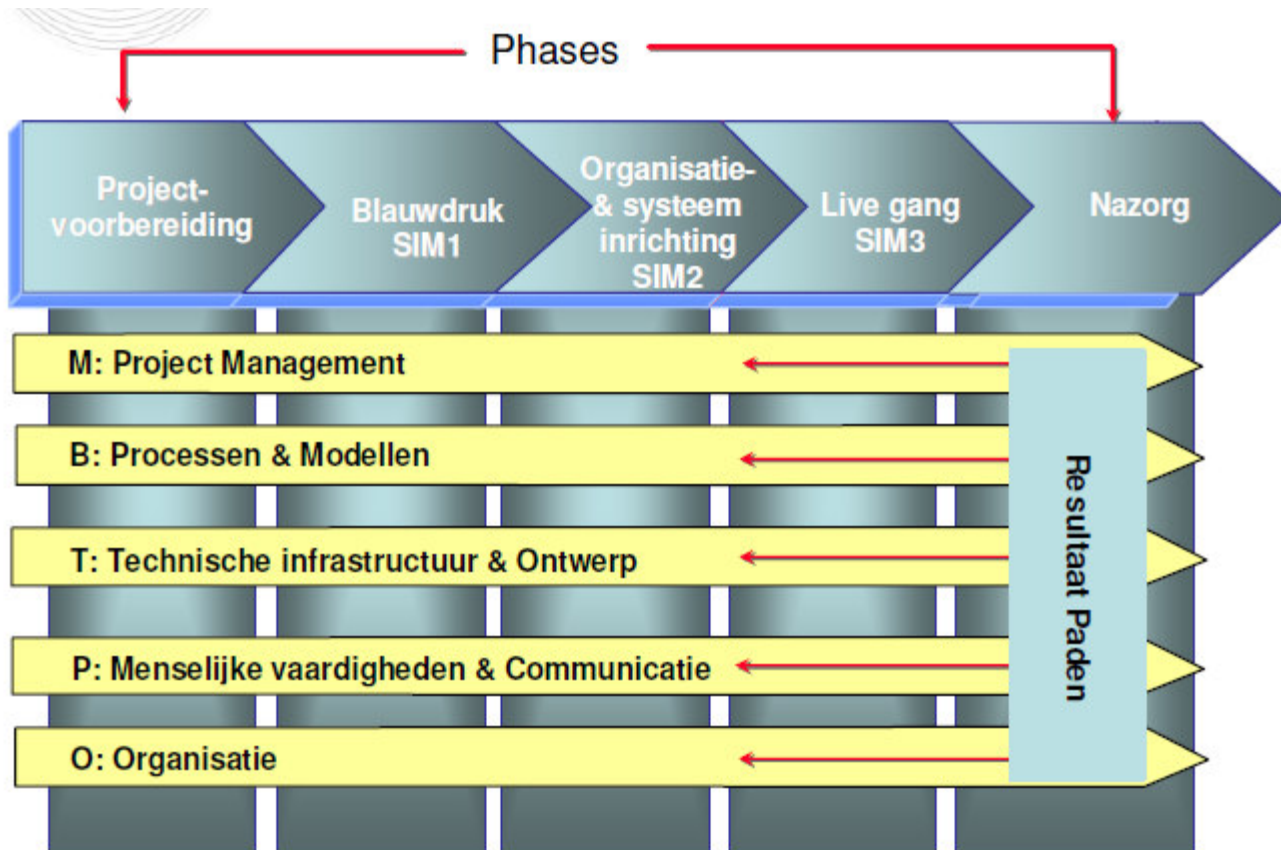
Phases

Project-voorbereiding

Blauwdruk SIM1

Organisatie- & systeem inrichting SIM2

Live gang SIM3

Nazorg

M: Project Management

B: Processen & Modellen

T: Technische infrastructuur & Ontwerp

P: Menselijke vaardigheden & Communicatie

O: Organisatie

Resultaat Paden